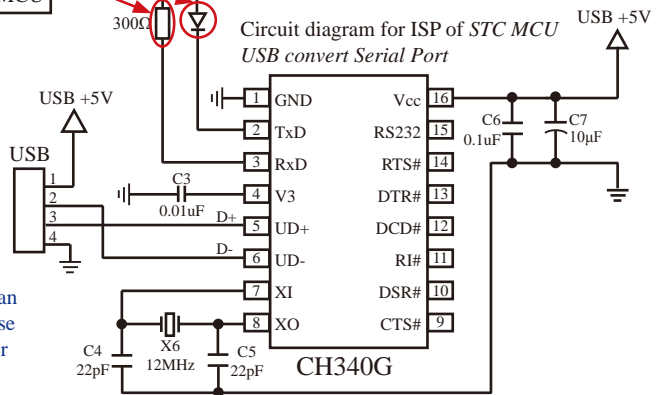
MCU

300Ω

Circuit diagram for ISP of *STC MCU USB convert Serial Port*

USB +5V

USB +5V

USB

1
2
3
4

C3
0.01uF

D+
D-

1 GND
2 TxD
3 RxD
4 V3
5 UD+
6 UD-
7 XI
8 XO

Vcc 16
RS232 15
RTS# 14
DTR# 13
DCD# 12
RI# 11
DSR# 10
CTS# 9

C6
0.1uF

C7
10μF

C4
22pF

X6
12MHz

C5
22pF

CH340G

an
se
r